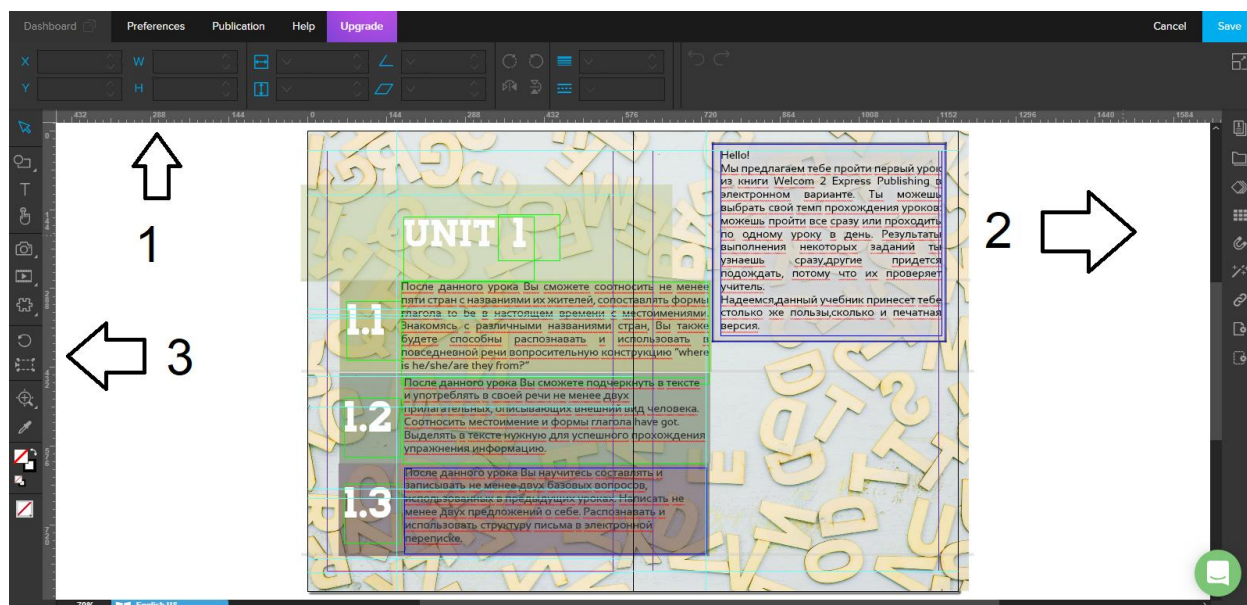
Dashboard Preferences Publication Help Upgrade Cancel Save

X W
Y H

432 288 144 0 144 288 432 576 720 864 1008 1152 1296 1440 1584

1

2

3

UNIT 1

1.1
После данного урока Вы сможете соотносить не менее пяти стран с названиями их жителей, сопоставлять формы глагола to be в настоящем времени с местоимениями. Знакомясь с различными названиями стран, Вы также будете способны распознавать и использовать в повседневной речи вопросительную конструкцию "where is he/she/are they from?"

1.2
После данного урока Вы сможете подчеркнуть в тексте и употреблять в своей речи не менее двух прилагательных, описывающих внешний вид человека. Соотносить местоимение и формы глагола have got. Выделять в тексте нужную для успешного прохождения упражнения информацию.

1.3
После данного урока Вы научитесь составлять и записывать не менее двух базовых вопросов, использованных в предыдущих уроках. Написать не менее двух предложений о себе. Распознавать и использовать структуру письма в электронной переписке.

Hello!
Мы предлагаем тебе пройти первый урок из книги Welcom 2 Express Publishing в электронном варианте. Ты можешь выбрать свой темп прохождения уроков: можешь пройти все сразу или проходить по одному уроку в день. Результаты выполнения некоторых заданий ты узнаешь сразу,другие придется подождать, потому что их проверяет учитель.
Надеемся,данный учебник принесет тебе столько же пользы,сколько и печатная версия.

70% English US